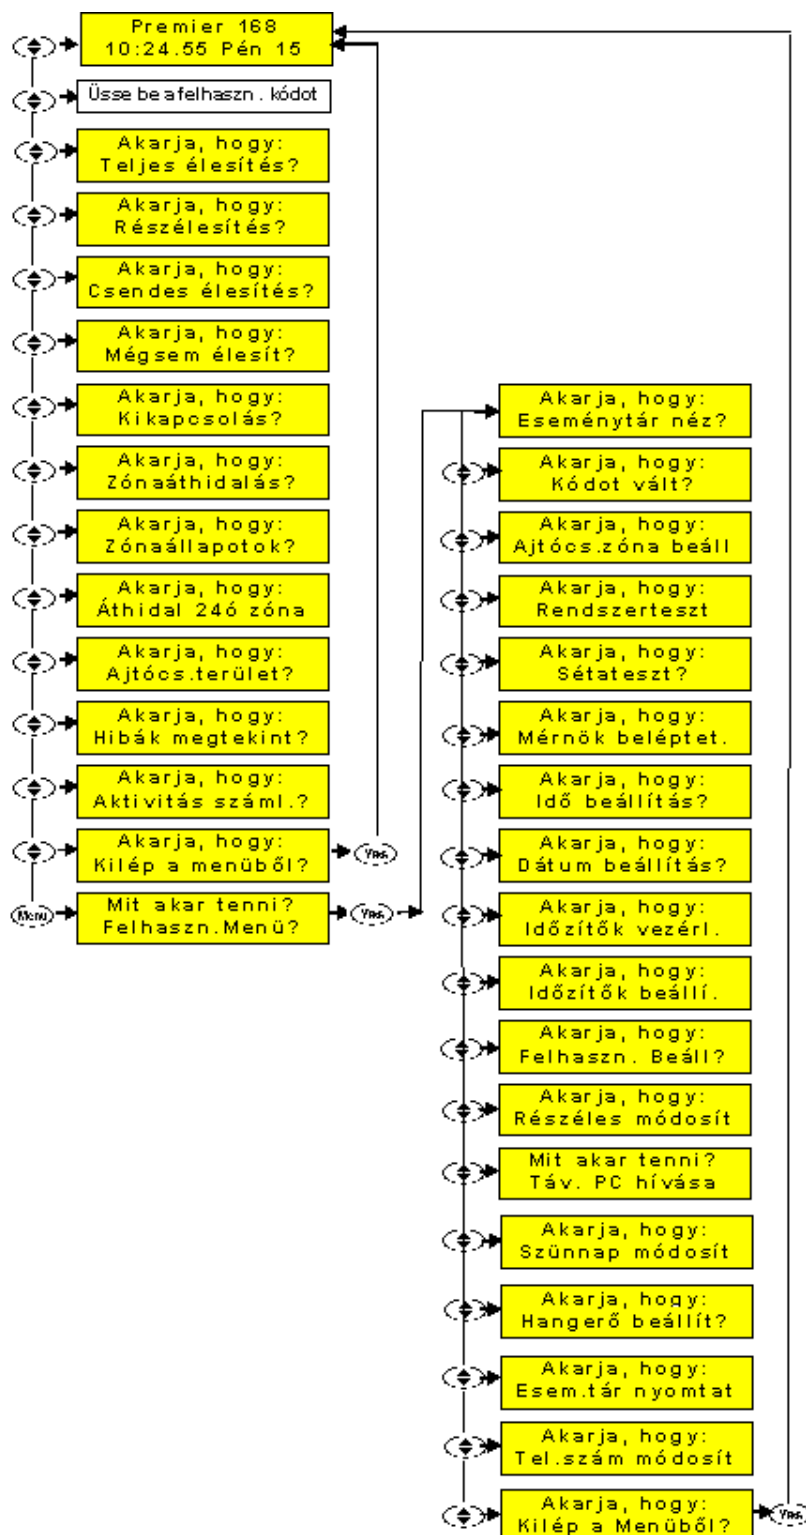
Premier 168
10:24.55 Pén 15

Üsse be a felhaszn. kódot

Akarja, hogy:
Teljes élesítés?

Akarja, hogy:
Részélesítés?

Akarja, hogy:
Csendes élesítés?

Akarja, hogy:
Mégsem élesít?

Akarja, hogy:
Kikapcsolás?

Akarja, hogy:
Zónaáthidalás?

Akarja, hogy:
Zónaállapotok?

Akarja, hogy:
Áthidal 24ó zóna

Akarja, hogy:
Ajtócs.terület?

Akarja, hogy:
Hibák megtekint?

Akarja, hogy:
Aktivitás száml.?

Akarja, hogy:
Kilép a menüből?

Yes

Menu

Mit akar tenni?
Felhaszn.Menü?

Yes

Akarja, hogy:
Eseménytár néz?

Akarja, hogy:
Kódot vált?

Akarja, hogy:
Ajtócs.zóna beáll

Akarja, hogy:
Rendszerteszt

Akarja, hogy:
Sétateszt?

Akarja, hogy:
Mérnök beléptet.

Akarja, hogy:
Idő beállítás?

Akarja, hogy:
Dátum beállítás?

Akarja, hogy:
Időzítők vezérl.

Akarja, hogy:
Időzítők beállí.

Akarja, hogy:
Felhaszn. Beáll?

Akarja, hogy:
Részéles módosít

Mit akar tenni?
Táv. PC hívása

Akarja, hogy:
Szünnap módosít

Akarja, hogy:
Hangerő beállít?

Akarja, hogy:
Esem.tár nyomtat

Akarja, hogy:
Tel.szám módosít

Akarja, hogy:
Kilép a Menüből?

Yes